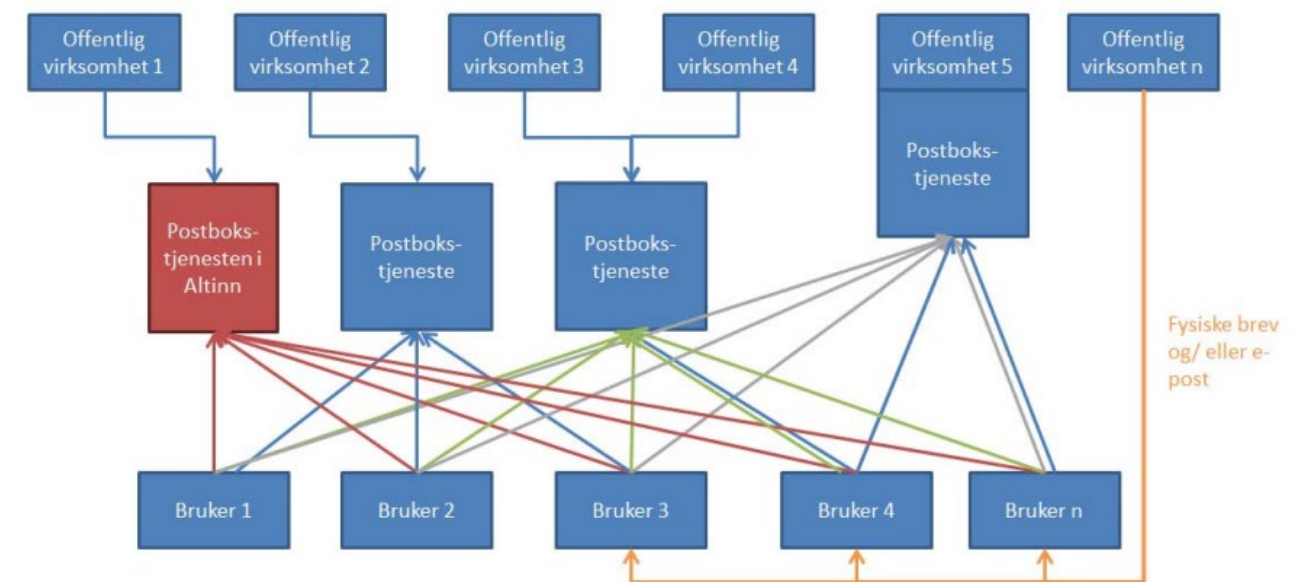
Offentlig virksomhet 1

Offentlig virksomhet 2

Offentlig virksomhet 3

Offentlig virksomhet 4

Offentlig virksomhet 5

Offentlig virksomhet n

Postbokstjeneste

Postbokstjenesten i Altinn

Postbokstjeneste

Postbokstjeneste

Fysiske brev og/ eller epost

Bruker 1

Bruker 2

Bruker 3

Bruker 4

Bruker n